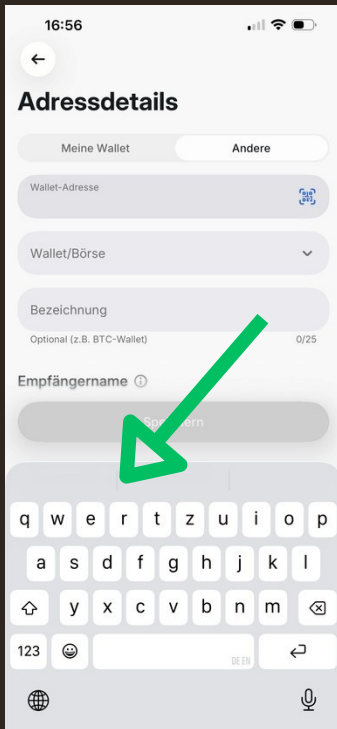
16:56

Adressdetails

Meine Wallet

Andere

Wallet-Adresse

Wallet/Börse

Bezeichnung

Optional (z.B. BTC-Wallet)

0/25

Empfängername

Sp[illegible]ern

q w e r t z u i o p
a s d f g h j k l
y x c v b n m
123

DE EN